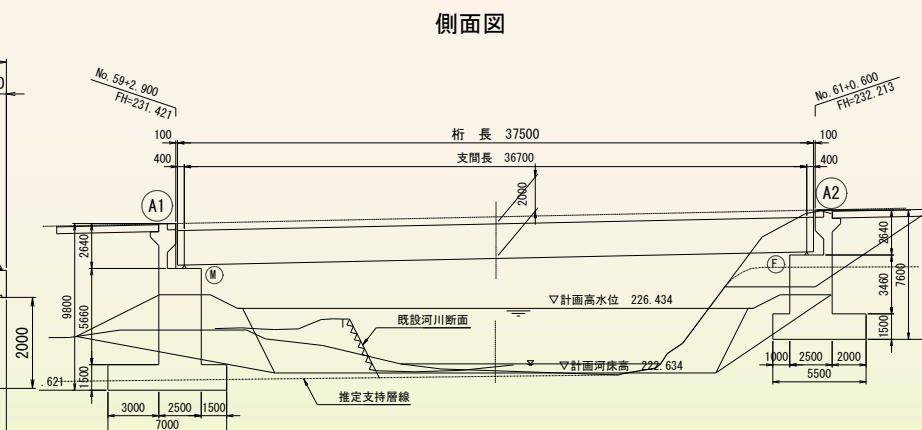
側面図

No. 59+2.900
FH=231.421

No. 61+0.600
FH=232.213

100
桁 長 37500
100

400
支間長 36700
400

2000

A1

A2

2640
9800
5660
1500
621
2000

M

F

2640
3460
7600
1500

▽計画高水位 226.434

既設河川断面

▽計画河床高 222.634

推定支持層線

3000 2500 1500
7000

1000 2500 2000
5500